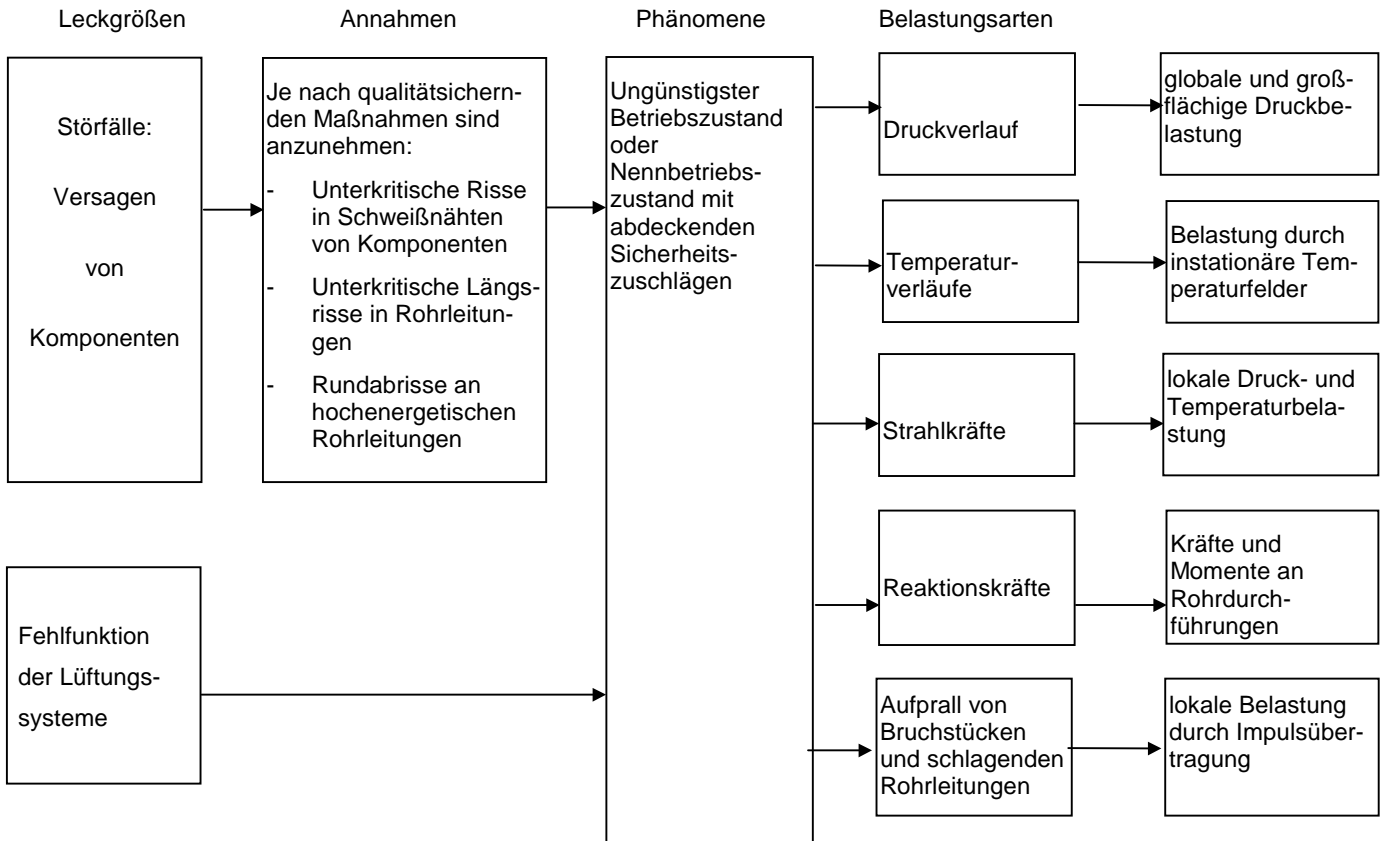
Leckgrößen

Annahmen

Phänomene

Belastungarten

Störfälle:

Versagen

von

Komponenten

Je nach qualitätsichernden Maßnahmen sind anzunehmen:

- Unterkritische Risse in Schweißnähten von Komponenten

- Unterkritische Längsrisse in Rohrleitungen

- Rundabrisse an hochenergetischen Rohrleitungen

Ungünstigster Betriebszustand oder Nennbetriebszustand mit abdeckenden Sicherheitszuschlägen

Druckverlauf

globale und großflächige Druckbelastung

Temperaturverläufe

Belastung durch instationäre Temperaturfelder

Strahlkräfte

lokale Druck- und Temperaturbelastung

Reaktionskräfte

Kräfte und Momente an Rohrdurchführungen

Aufprall von Bruchstücken und schlagenden Rohrleitungen

lokale Belastung durch Impulsübertragung

Fehlfunktion der Lüftungssysteme